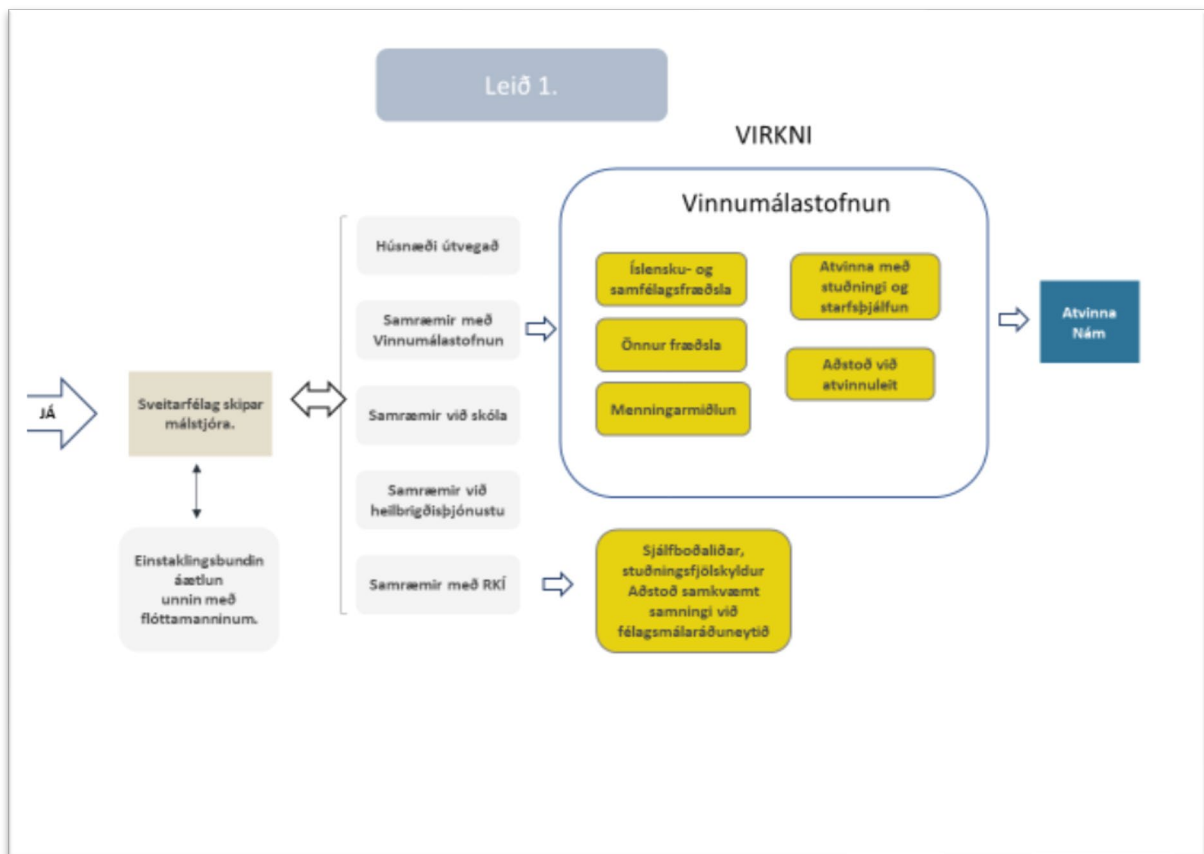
Leið 1.

VIRKNI

JÁ

Sveitarfélag skipar málstjóra.

Einstaklingsbundin áætlun unnin með flóttamanninum.

Húsnæði útvegað

Samræmir með Vinnumálastofnun

Samræmir við skóla

Samræmir við heilbrigðisþjónustu

Samræmir með RKÍ

Vinnumálastofnun

Íslensku- og samfélagsfræðsla

Önnur fræðsla

Menningarmiðlun

Atvinna með stuðningi og starfsþjálfun

Aðstoð við atvinnuleit

Sjálfboðaliðar, stuðningsfjölskyldur Aðstoð samkvæmt samningi við félagsmálaráðuneytið

Atvinna Nám